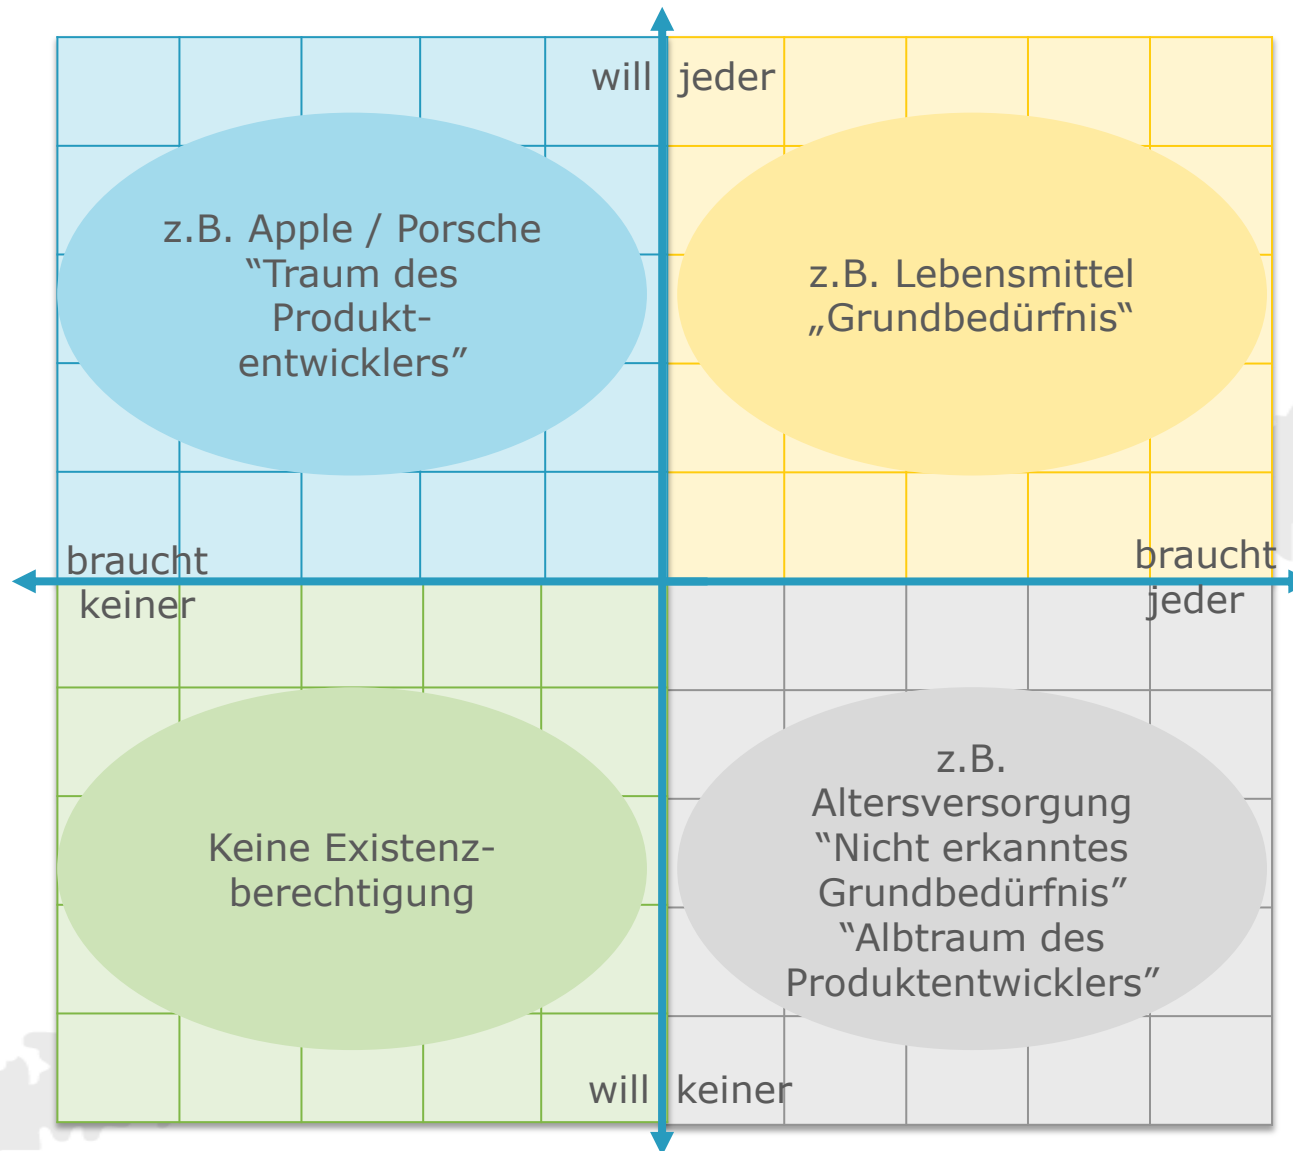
will jeder

z.B. Apple / Porsche "Traum des Produktentwicklers"

z.B. Lebensmittel „Grundbedürfnis"

braucht keiner

braucht jeder

Keine Existenzberechtigung

z.B. Altersversorgung "Nicht erkanntes Grundbedürfnis" "Albtraum des Produktentwicklers"

will keiner